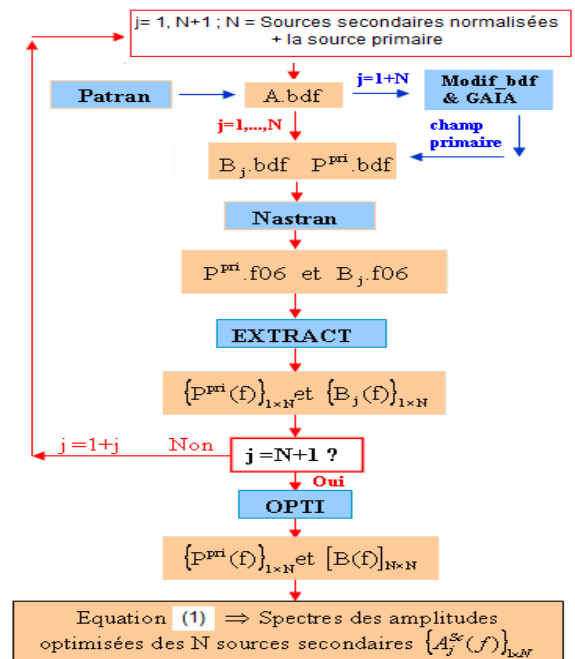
j= 1, N+1 ; N = Sources secondaires normalisées + la source primaire

Patran

A.bdf

j=1+N

Modif_bdf & GAIA

j=1,...,N

champ primaire

$B_j$.bdf $P^{pri}$.bdf

Nastran

$P^{pri}$.f06 et $B_j$.f06

EXTRACT

$\{P^{pri}(f)\}_{1\times N}$et $\{B_j(f)\}_{1\times N}$

j =1+j

Non

j =N+1 ?

Oui

OPTI

$\{P^{pri}(f)\}_{1\times N}$et $[B(f)]_{N\times N}$

Equation (1) $\Rightarrow$ Spectres des amplitudes optimisées des N sources secondaires $\{A_j^{sc}(f)\}_{1\times N}$